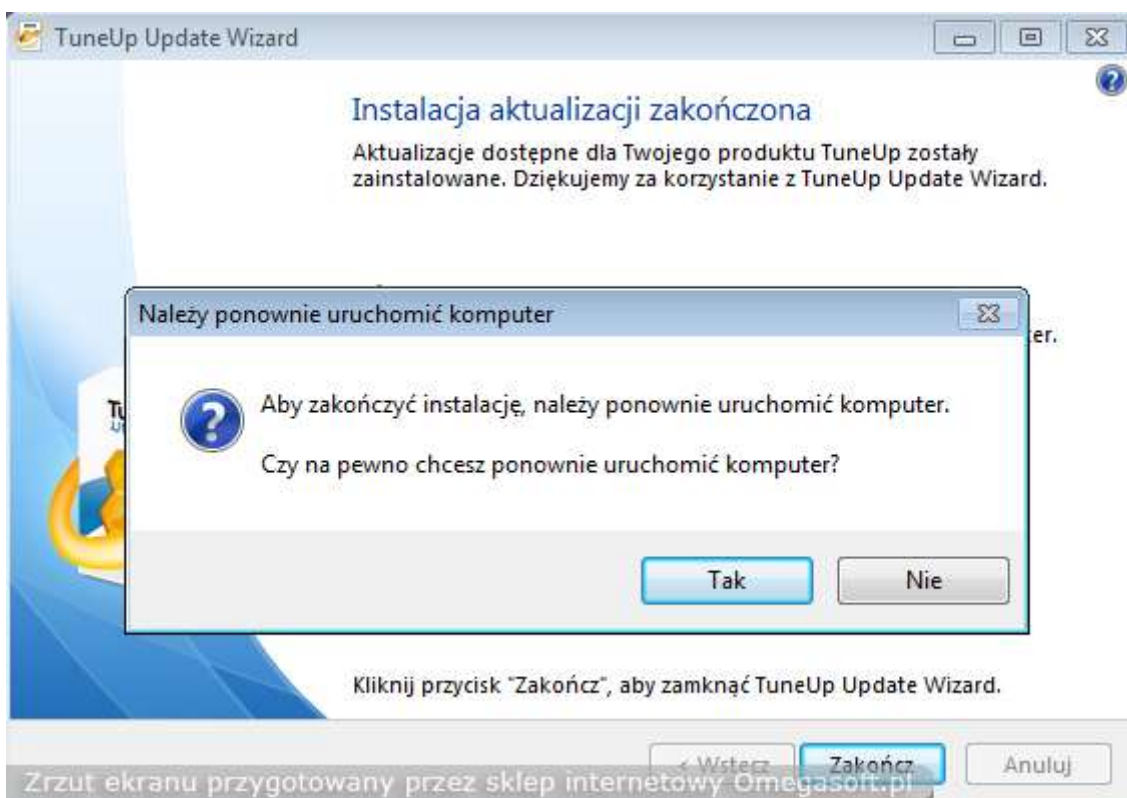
TuneUp Update Wizard

Instalacja aktualizacji zakończona

Aktualizacje dostępne dla Twojego produktu TuneUp zostały zainstalowane. Dziękujemy za korzystanie z TuneUp Update Wizard.

er.

Należy ponownie uruchomić komputer

Aby zakończyć instalację, należy ponownie uruchomić komputer.

Czy na pewno chcesz ponownie uruchomić komputer?

Tak

Nie

Kliknij przycisk "Zakończ", aby zamknąć TuneUp Update Wizard.

< Wstecz

Zakończ

Anuluj

Zrzut ekranu przygotowany przez sklep internetowy Omegasoft.pl